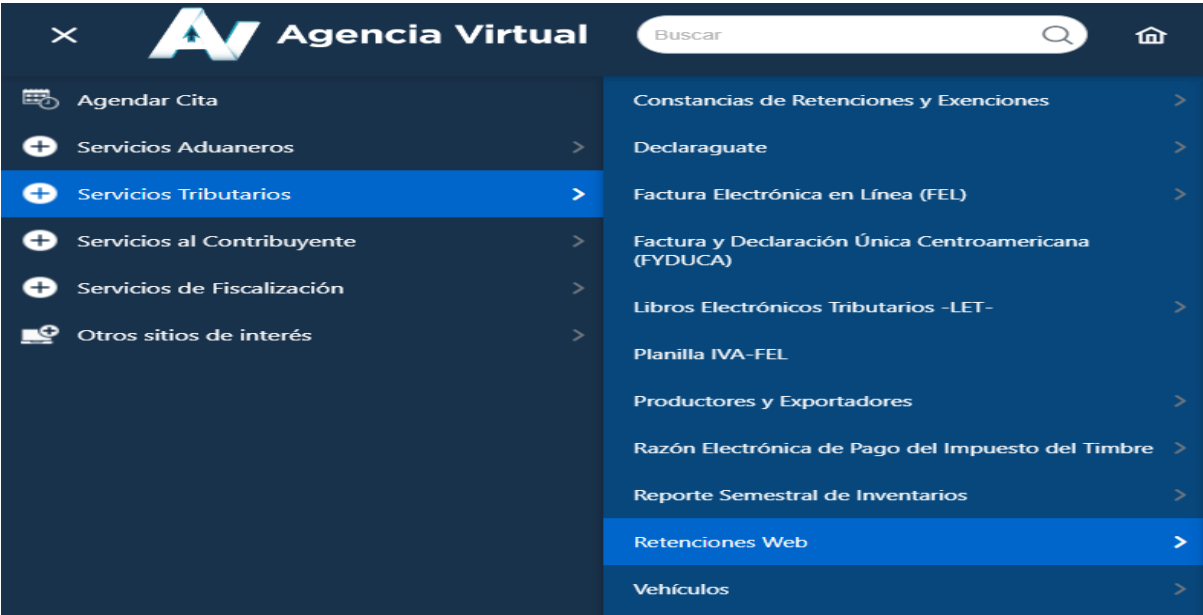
Agencia Virtual

Buscar

Agendar Cita

Servicios Aduaneros

Servicios Tributarios

Servicios al Contribuyente

Servicios de Fiscalización

Otros sitios de interés

Constancias de Retenciones y Exenciones

Declaraguate

Factura Electrónica en Línea (FEL)

Factura y Declaración Única Centroamericana (FYDUCA)

Libros Electrónicos Tributarios -LET-

Planilla IVA-FEL

Productores y Exportadores

Razón Electrónica de Pago del Impuesto del Timbre

Reporte Semestral de Inventarios

Retenciones Web

Vehículos